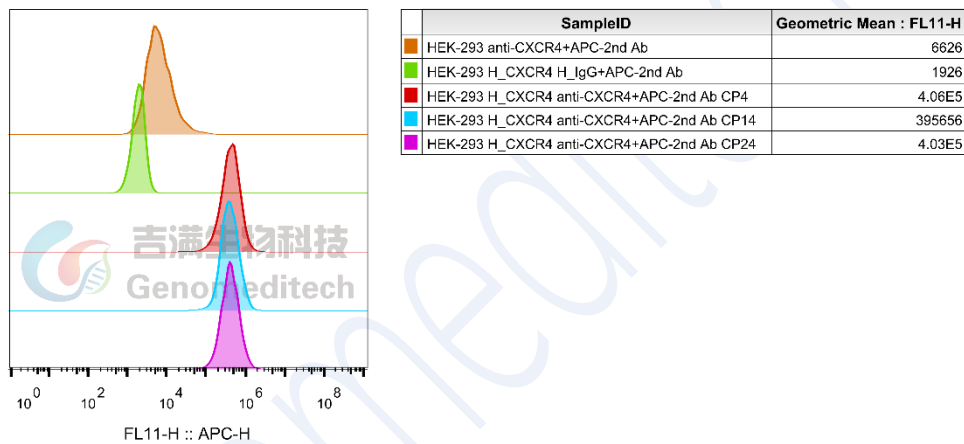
吉满生物科技
Genomeditech

$10^0$ $10^2$ $10^4$ $10^6$ $10^8$

FL11-H :: APC-H

| | SampleID | Geometric Mean : FL11-H |
|---|---|---|
| | HEK-293 anti-CXCR4+APC-2nd Ab | 6626 |
| | HEK-293 H_CXCR4 H_IgG+APC-2nd Ab | 1926 |
| | HEK-293 H_CXCR4 anti-CXCR4+APC-2nd Ab CP4 | 4.06E5 |
| | HEK-293 H_CXCR4 anti-CXCR4+APC-2nd Ab CP14 | 395656 |
| | HEK-293 H_CXCR4 anti-CXCR4+APC-2nd Ab CP24 | 4.03E5 |